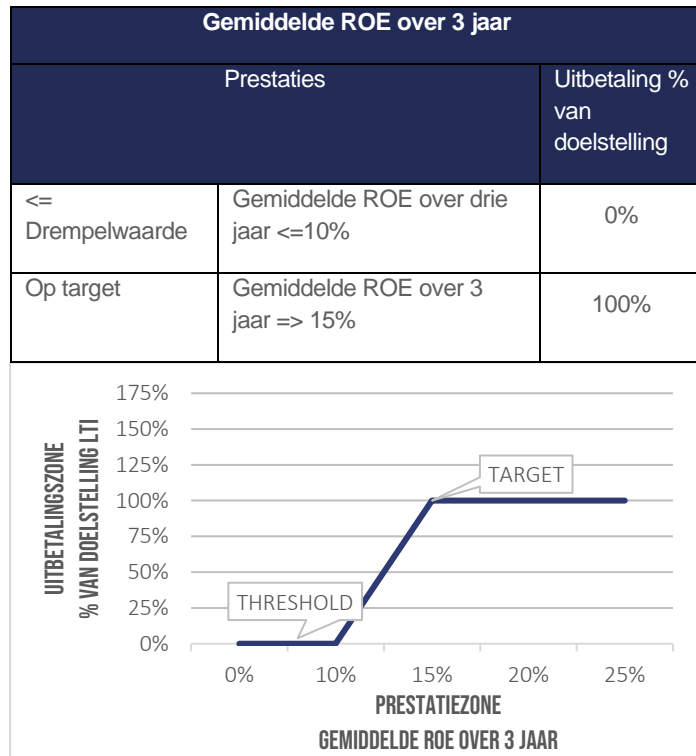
| Gemiddelde ROE over 3 jaar | | |
|---|---|---|
| Prestaties | | Uitbetaling % van doelstelling |
| <= Drempelwaarde | Gemiddelde ROE over drie jaar <=10% | 0% |
| Op target | Gemiddelde ROE over 3 jaar => 15% | 100% |

UITBETALINGSZONE
% VAN DOELSTELLING LTI

175%
150%
125%
100%
75%
50%
25%
0%

TARGET
THRESHOLD

0% 10% 15% 20% 25%

PRESTATIEZONE
GEMIDDELDE ROE OVER 3 JAAR